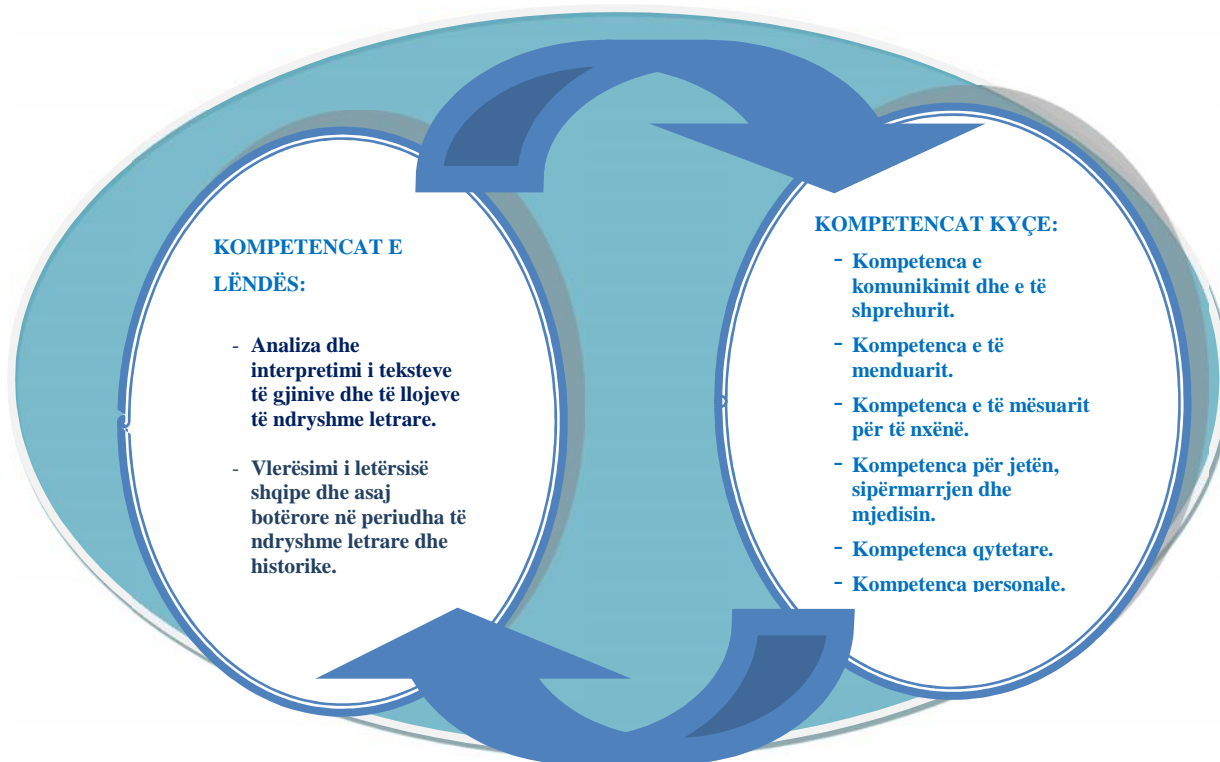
KOMPETENCAT E LËNDËS:

- Analiza dhe interpretimi i teksteve të gjinive dhe të llojeve të ndryshme letrare.

- Vlerësimi i letërsisë shqipe dhe asaj botërore në periudha të ndryshme letrare dhe historike.

KOMPETENCAT KYÇE:

- Kompetenca e komunikimit dhe e të shprehurit.
- Kompetenca e të menduarit.
- Kompetenca e të mësuarit për të nxënë.
- Kompetenca për jetën, sipërmarrjen dhe mjedisin.
- Kompetenca qytetare.
- Kompetenca personale.